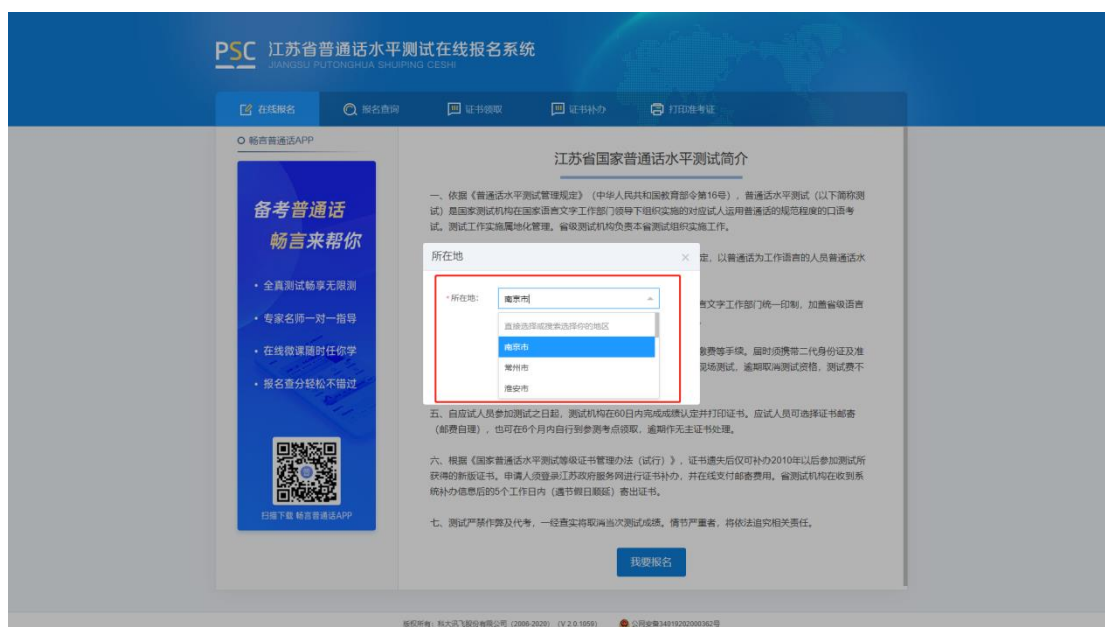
PSC 江苏省普通话水平测试在线报名系统
JIANGSU PUTONGHUA SHUIPING CESHI

在线报名　报名查询　证书领取　证书补办　打印准考证

畅言普通话APP

备考普通话
畅言来帮你

• 全真测试畅享无限测
• 专家名师一对一指导
• 在线微课随时任你学
• 报名查分轻松不错过

扫描下载 畅言普通话APP

江苏省国家普通话水平测试简介

一、依据《普通话水平测试管理规定》（中华人民共和国教育部令第16号），普通话水平测试（以下简称测试）是国家测试机构在国家语言文字工作部门领导下组织实施的对应试人运用普通话的规范程度的口语考试。测试工作实施属地化管理。省级测试机构负责本省测试组织实施工作。

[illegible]定，以普通话为工作语言的人员普通话水

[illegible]言文字工作部门统一印制，加盖省级语言

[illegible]缴费等手续。届时须携带二代身份证及准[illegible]现场测试，逾期取消测试资格，测试费不

所在地
* 所在地: 南京市
直接选择或搜索选择你的地区
南京市
常州市
淮安市

五、自应试人员参加测试之日起，测试机构在60日内完成成绩认定并打印证书。应试人员可选择证书邮寄（邮费自理），也可在6个月内自行到参测考点领取，逾期作无主证书处理。

六、根据《国家普通话水平测试等级证书管理办法（试行）》，证书遗失后仅可补办2010年以后参加测试所获得的新版证书。申请人须登录江苏政府服务网进行证书补办，并在线支付邮寄费用。省测试机构在收到系统补办信息后的5个工作日内（遇节假日顺延）寄出证书。

七、测试严禁作弊及代考，一经查实将取消当次测试成绩。情节严重者，将依法追究相关责任。

我要报名

版权所有：科大讯飞股份有限公司（2006-2020）（V 2.0.1059）　公网安备34019202000362号